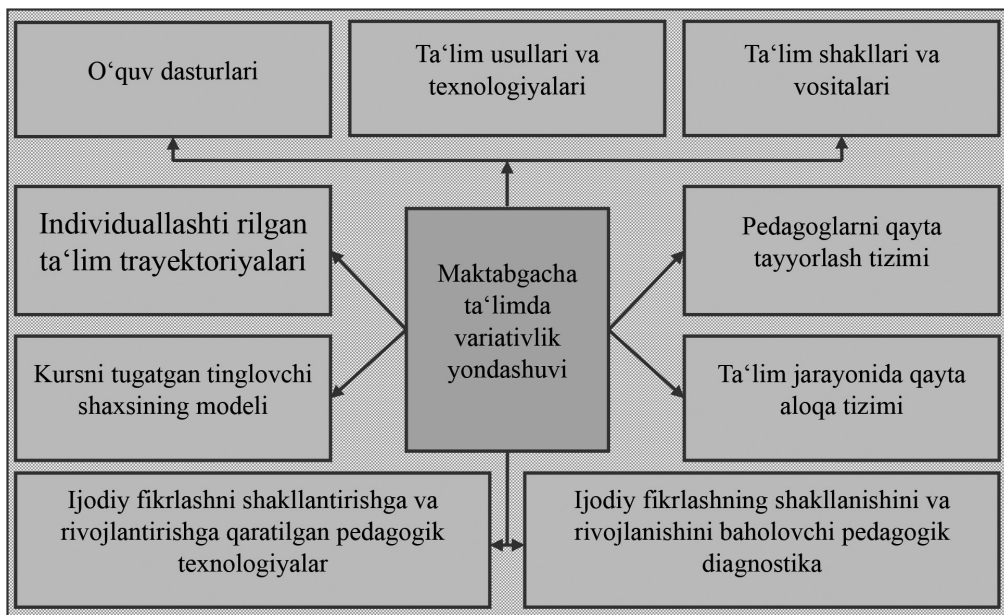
O‘quv dasturlari

Ta‘lim usullari va texnologiyalari

Ta‘lim shakllari va vositalari

Individuallashti rilgan ta‘lim trayektoriyalari

Maktabgacha ta‘limda variativlik yondashuvi

Pedagoglarni qayta tayyorlash tizimi

Kursni tugatgan tinglovchi shaxsining modeli

Ta‘lim jarayonida qayta aloqa tizimi

Ijodiy fikrlashni shakllantirishga va rivojlantirishga qaratilgan pedagogik texnologiyalar

Ijodiy fikrlashning shakllanishini va rivojlanishini baholovchi pedagogik diagnostika